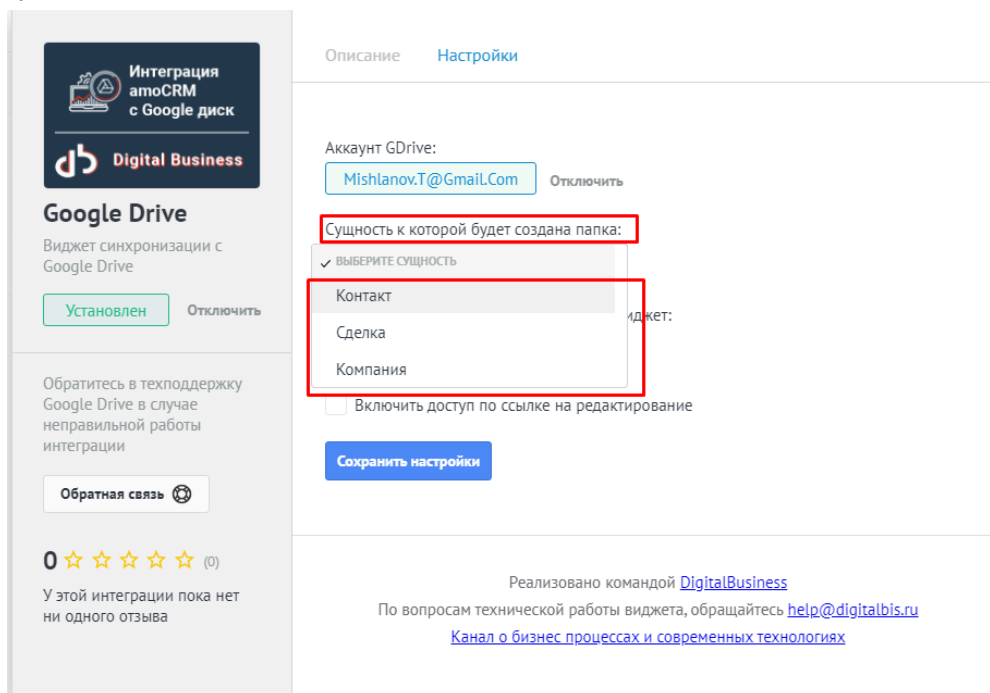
Интеграция amoCRM с Google диск

Digital Business

Google Drive

Виджет синхронизации с Google Drive

Установлен Отключить

Обратитесь в техподдержку Google Drive в случае неправильной работы интеграции

Обратная связь

0 ☆☆☆☆☆ (0)

У этой интеграции пока нет ни одного отзыва

Описание Настройки

Аккаунт GDrive:

Mishlanov.T@Gmail.Com Отключить

Сущность к которой будет создана папка:

✓ ВЫБЕРИТЕ СУЩНОСТЬ

Контакт

Сделка

Компания

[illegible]джет:

Включить доступ по ссылке на редактирование

Сохранить настройки

Реализовано командой DigitalBusiness

По вопросам технической работы виджета, обращайтесь help@digitalbis.ru

Канал о бизнес процессах и современных технологиях